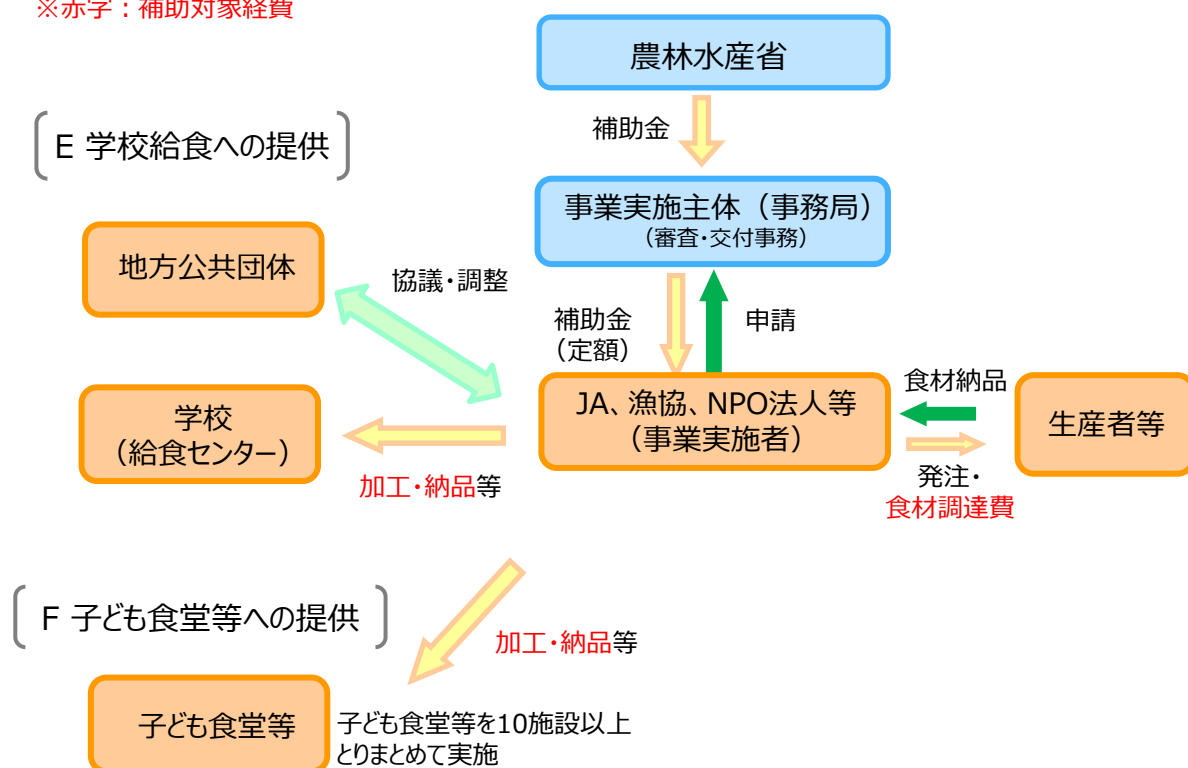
※赤字：補助対象経費

農林水産省

補助金

E 学校給食への提供

事業実施主体（事務局）
（審査・交付事務）

地方公共団体

協議・調整

補助金
（定額）

申請

食材納品

学校
（給食センター）

JA、漁協、NPO法人等
（事業実施者）

生産者等

加工・納品等

発注・
食材調達費

F 子ども食堂等への提供

加工・納品等

子ども食堂等

子ども食堂等を10施設以上
とりまとめて実施